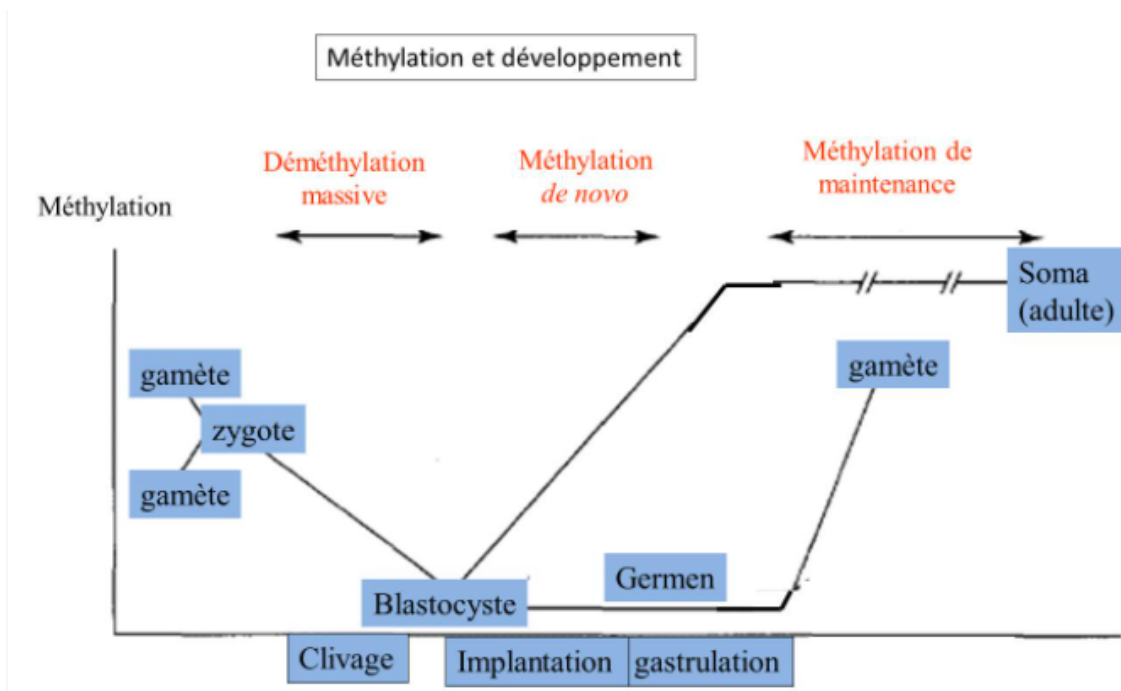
Méthylation et développement

Déméthylation massive

Méthylation *de novo*

Méthylation de maintenance

Méthylation

Soma (adulte)

gamète

gamète

zygote

gamète

Germen

Blastocyste

Clivage

Implantation

gastrulation